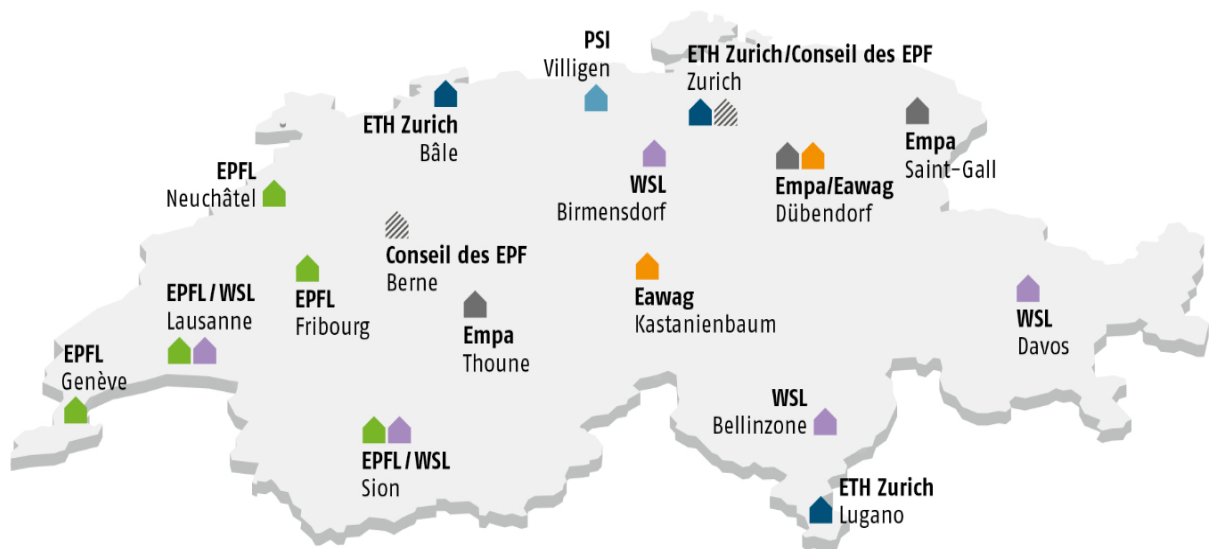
PSI
Villigen

ETH Zurich/Conseil des EPF
Zurich

ETH Zurich
Bâle

Empa
Saint-Gall

EPFL
Neuchâtel

WSL
Birmensdorf

Empa/Eawag
Dübendorf

Conseil des EPF
Berne

EPFL
Fribourg

Eawag
Kastanienbaum

EPFL / WSL
Lausanne

Empa
Thoune

WSL
Davos

EPFL
Genève

WSL
Bellinzone

EPFL / WSL
Sion

ETH Zurich
Lugano